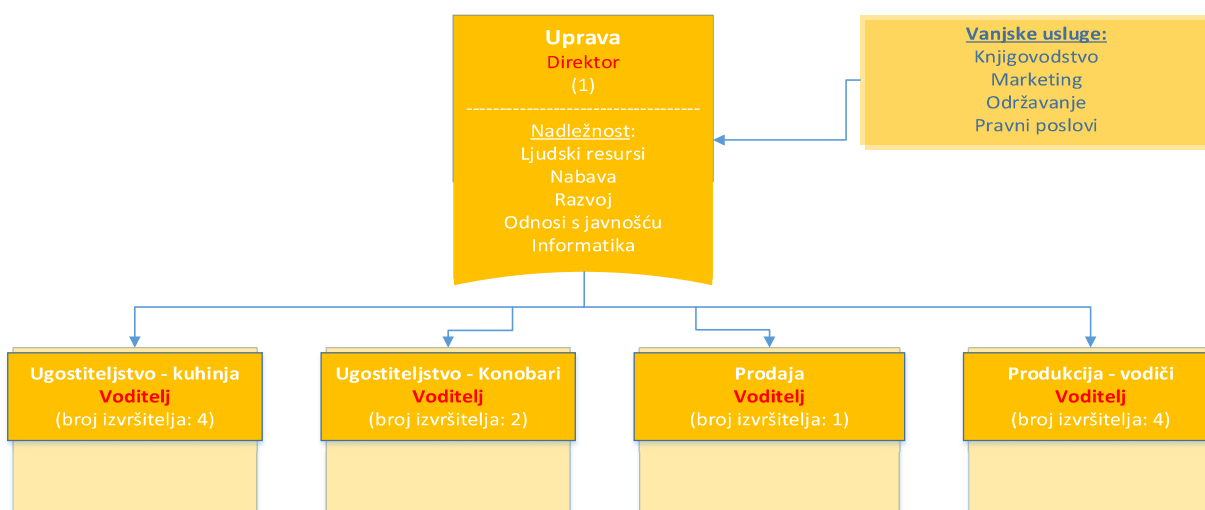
Uprava
Direktor
(1)
-----------------------------------
Nadležnost:
Ljudski resursi
Nabava
Razvoj
Odnosi s javnošću
Informatika

Vanjske usluge:
Knjigovodstvo
Marketing
Održavanje
Pravni poslovi

Ugostiteljstvo - kuhinja
Voditelj
(broj izvršitelja: 4)

Ugostiteljstvo - Konobari
Voditelj
(broj izvršitelja: 2)

Prodaja
Voditelj
(broj izvršitelja: 1)

Produkcija - vodiči
Voditelj
(broj izvršitelja: 4)